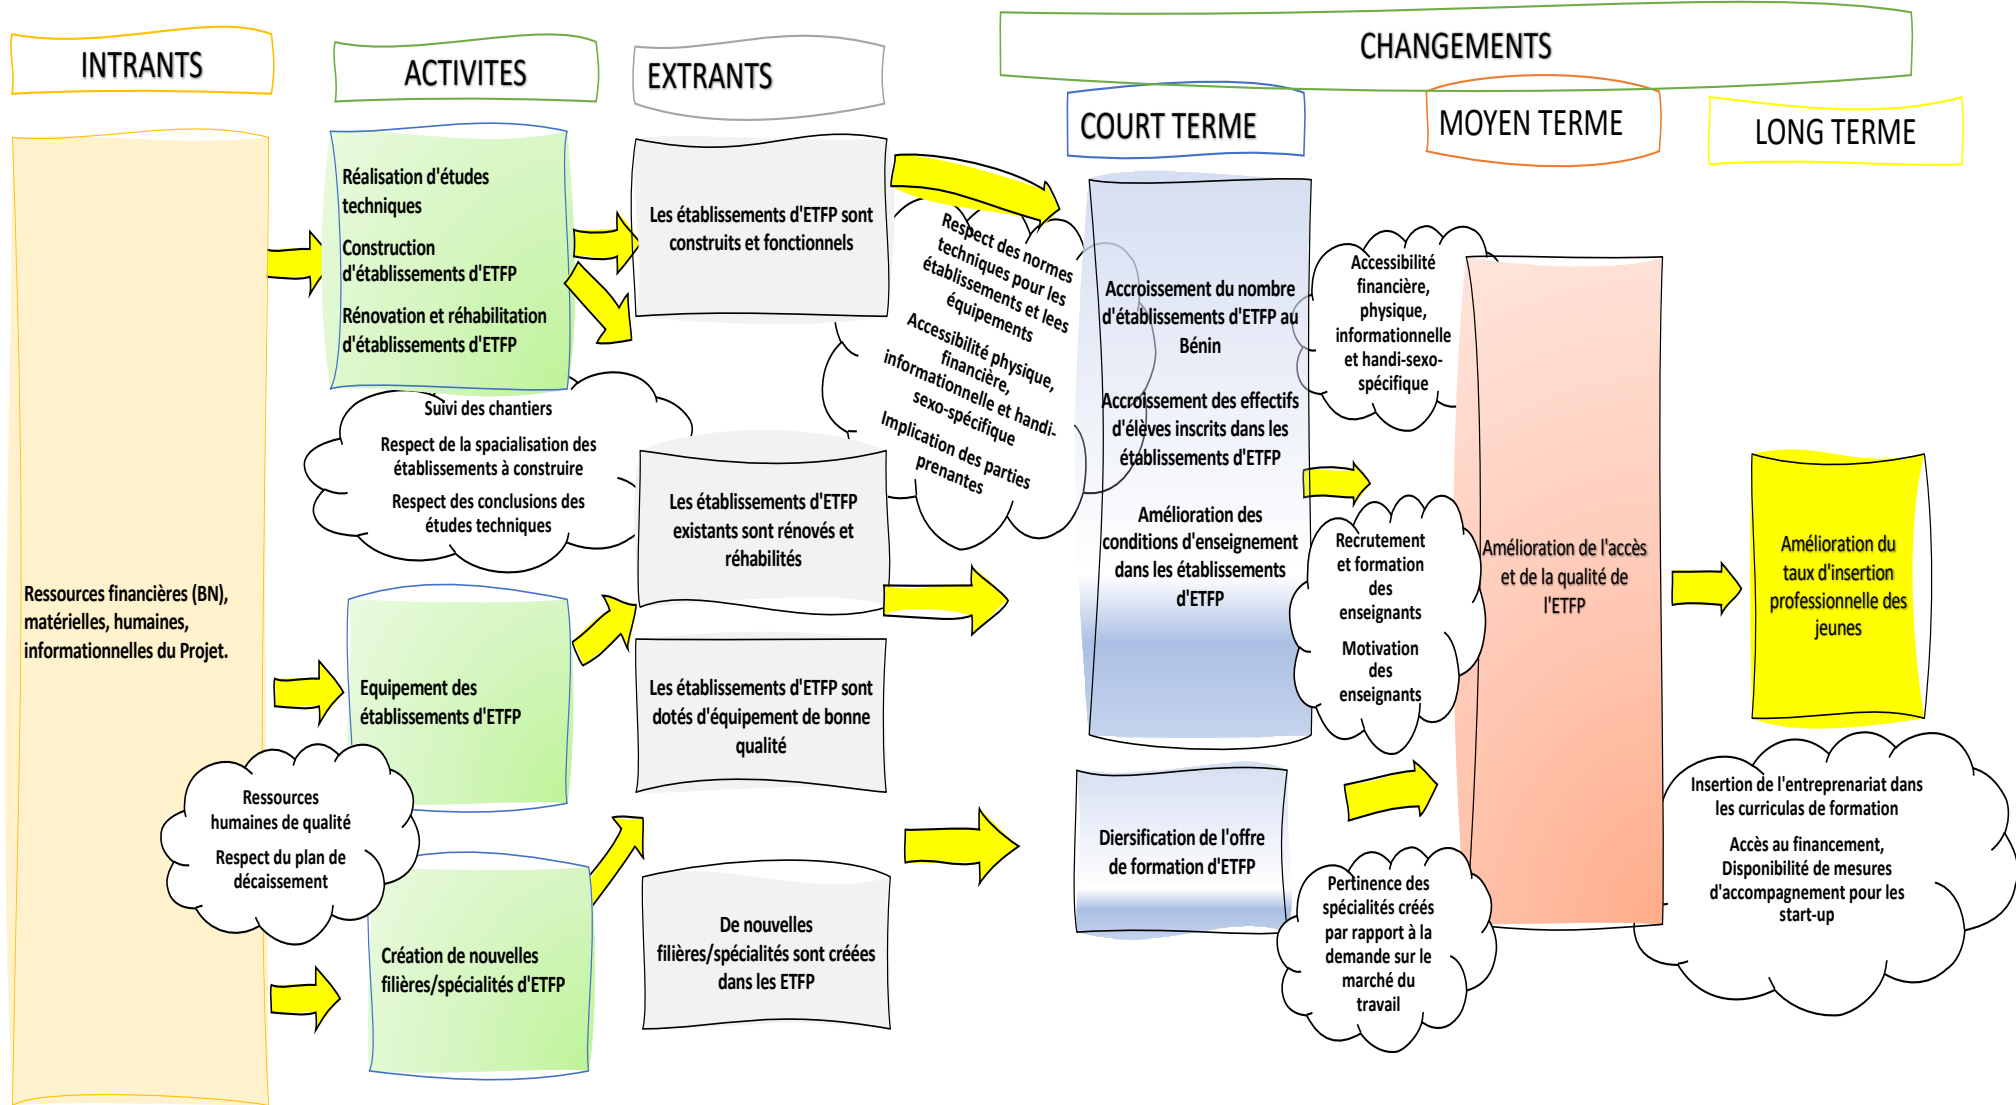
INTRANTS

ACTIVITES

EXTRANTS

CHANGEMENTS

COURT TERME

MOYEN TERME

LONG TERME

Réalisation d'études techniques

Construction d'établissements d'ETFP

Rénovation et réhabilitation d'établissements d'ETFP

Les établissements d'ETFP sont construits et fonctionnels

Respect des normes techniques pour les établissements et lees équipements

Accessibilité physique, financière, informationnelle et handi-sexo-spécifique

Implication des parties prenantes

Accroissement du nombre d'établissements d'ETFP au Bénin

Accroissement des effectifs d'élèves inscrits dans les établissements d'ETFP

Amélioration des conditions d'enseignement dans les établissements d'ETFP

Accessibilité financière, physique, informationnelle et handi-sexo-spécifique

Suivi des chantiers

Respect de la spacialisation des établissements à construire

Respect des conclusions des études techniques

Les établissements d'ETFP existants sont rénovés et réhabilités

Recrutement et formation des enseignants

Motivation des enseignants

Amélioration de l'accès et de la qualité de l'ETFP

Amélioration du taux d'insertion professionnelle des jeunes

Ressources financières (BN), matérielles, humaines, informationnelles du Projet.

Equipement des établissements d'ETFP

Les établissements d'ETFP sont dotés d'équipement de bonne qualité

Ressources humaines de qualité

Respect du plan de décaissement

Diersification de l'offre de formation d'ETFP

Insertion de l'entreprenariat dans les curricula de formation

Accès au financement, Disponibilité de mesures d'accompagnement pour les start-up

Pertinence des spécialités créés par rapport à la demande sur le marché du travail

Création de nouvelles filières/spécialités d'ETFP

De nouvelles filières/spécialités sont créées dans les ETFP